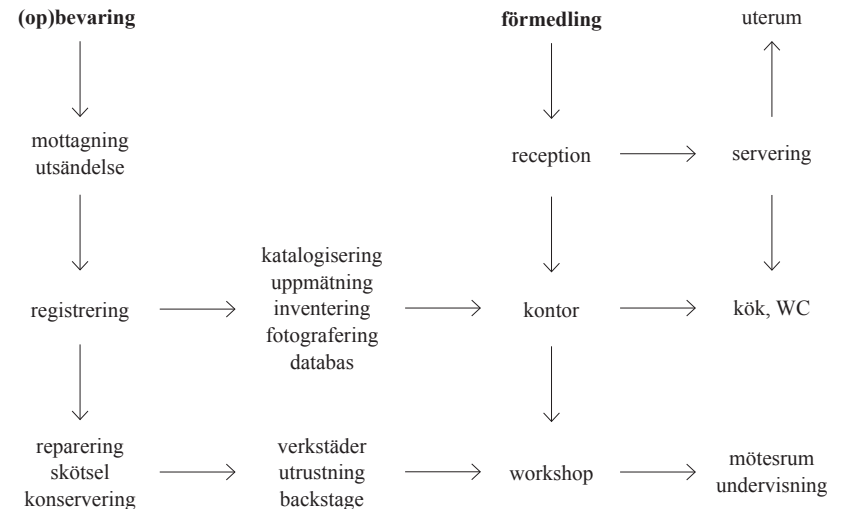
(op)bevaring

mottagning
utsändelse

registrering

reparering
skötsel
konservering

katalogisering
uppmätning
inventering
fotografering
databas

verkstäder
utrustning
backstage

förmedling

reception

kontor

workshop

uterum

servering

kök, WC

mötesrum
undervisning